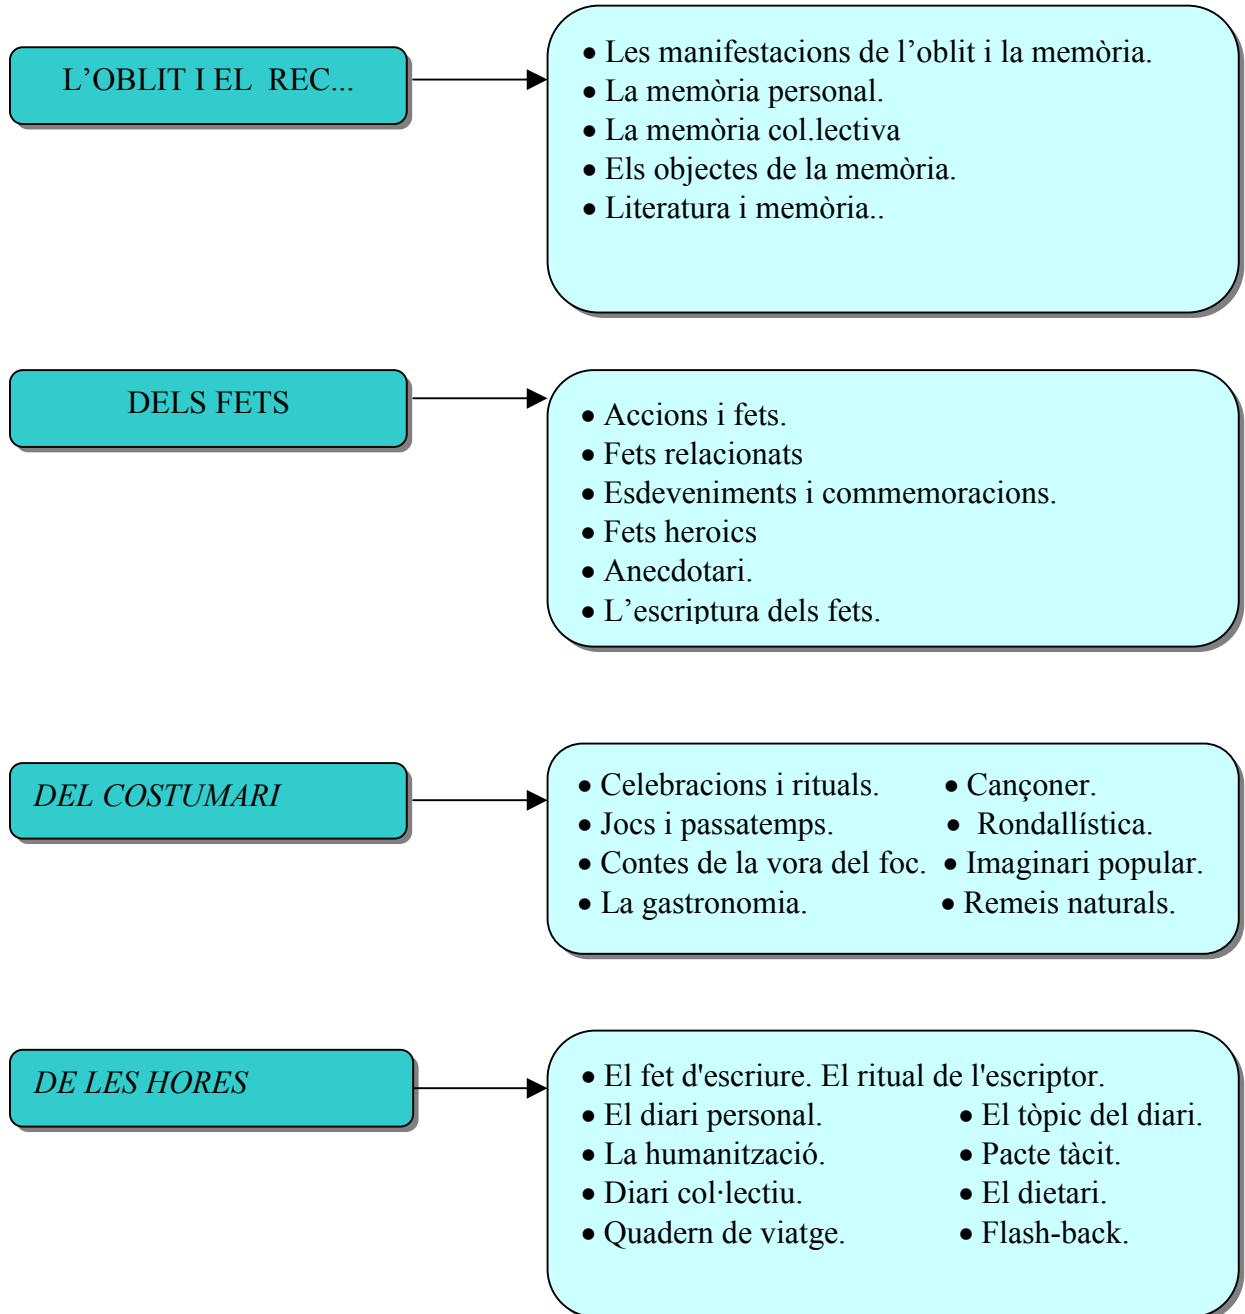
L’OBLIT I EL REC...

• Les manifestacions de l’oblit i la memòria.
• La memòria personal.
• La memòria col.lectiva
• Els objectes de la memòria.
• Literatura i memòria..

DELS FETS

• Accions i fets.
• Fets relacionats
• Esdeveniments i commemoracions.
• Fets heroics
• Anecdotari.
• L’escriptura dels fets.

DEL COSTUMARI

• Celebracions i rituals.
• Jocs i passatemps.
• Contes de la vora del foc.
• La gastronomia.

• Cançoner.
• Rondallística.
• Imaginari popular.
• Remeis naturals.

DE LES HORES

• El fet d'escriure. El ritual de l'escriptor.
• El diari personal.
• La humanització.
• Diari col·lectiu.
• Quadern de viatge.

• El tòpic del diari.
• Pacte tàcit.
• El dietari.
• Flash-back.